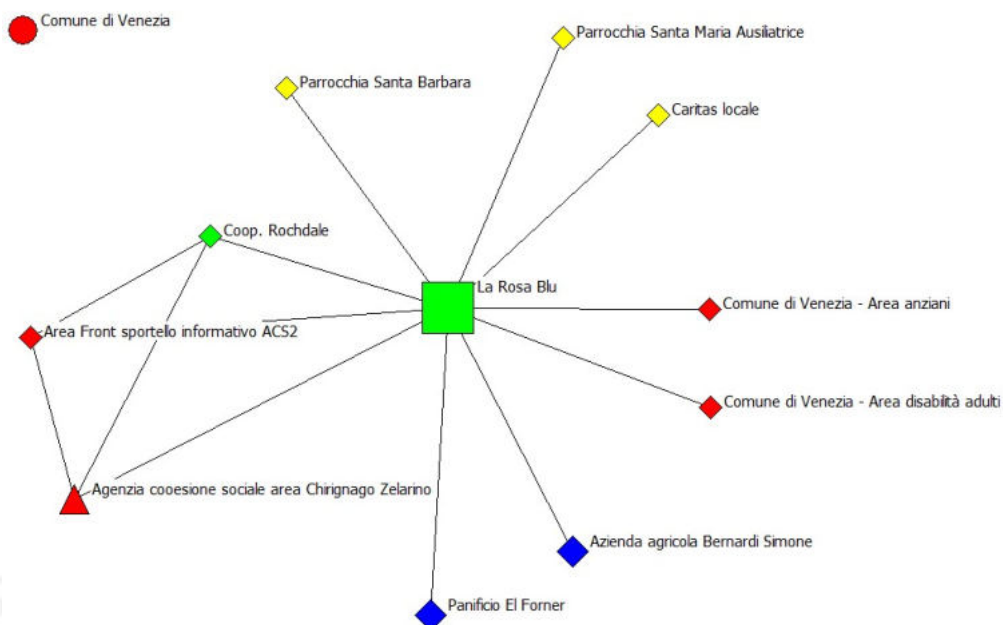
Comune di Venezia

Parrocchia Santa Maria Ausiliatrice

Parrocchia Santa Barbara

Caritas locale

Coop. Rochdale

La Rosa Blu

Area Front sportello informativo ACS2

Comune di Venezia - Area anziani

Comune di Venezia - Area disabilità adulti

Agenzia cooesione sociale area Chirignago Zelarino

Azienda agricola Bernardi Simone

Panificio El Forner